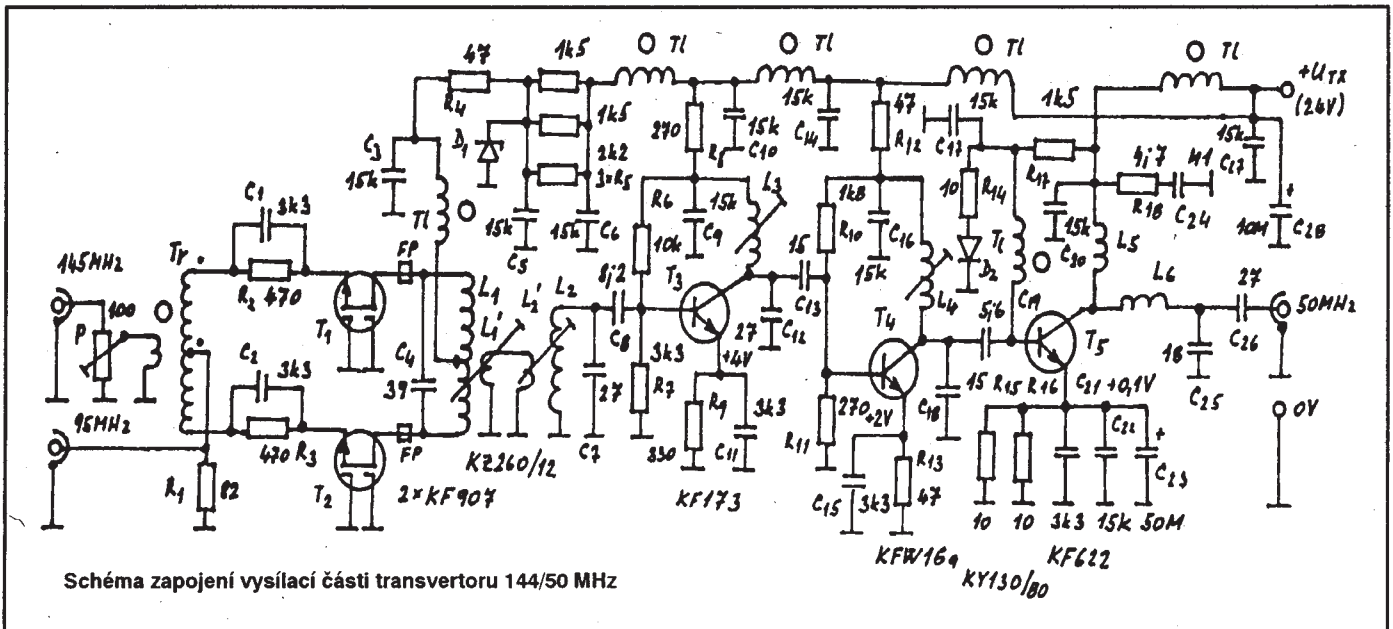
47
$R_4$
1k5
O Tl
O Tl
O Tl
O Tl
$+U_{TX}$
(24V)
$C_3$
15k
$D_1$
1k5
2k2
3×$R_5$
270
$R_5$
15k
$C_{10}$
15k
$C_{14}$
47
$R_{12}$
$C_{17}$
15k
1k5
$R_{17}$
4i7
$R_{18}$
M1
$C_{24}$
15k
$C_{17}$
10M
$C_{28}$
$C_1$
3k3
Tl
O
15k
$C_5$
15k
$C_6$
$R_6$
15k
$L_3$
$C_9$
1k8
$R_{10}$
$C_{16}$
15k
10
$R_{14}$
$D_2$
Tl
O
15k
$C_{30}$
$L_5$
$L_6$
27
145MHz
Tr
$R_2$ 470
$T_1$
FP
$L_1$
$L_1'$
$L_2$
8j2
$C_8$
10k
$T_3$
$C_{13}$
15
$L_4$
5i6
$C_A$
$T_5$
$C_{26}$
50MHz
O
P
100
$C_4$
39
27
$C_7$
3k3
$R_7$
+4V
27
$C_{12}$
$T_4$
$C_{18}$
15
$R_{15}$
$R_{16}$
$C_{21}$ +0,1V
16
$C_{25}$
$C_2$
3k3
$R_9$
3k3
$C_{11}$
330
$R_{11}$
270 +2V
$C_{22}$
$C_{23}$
O 0V
95MHz
470 $R_3$
FP
$R_1$
82
$T_2$
2×KF907
KZ260/12
KF173
$C_{15}$
3k3
$R_{13}$
47
10
10
3k3
15k
50M
KFW16a
KY130/80
KF622

Schéma zapojení vysílací části transvertoru 144/50 MHz